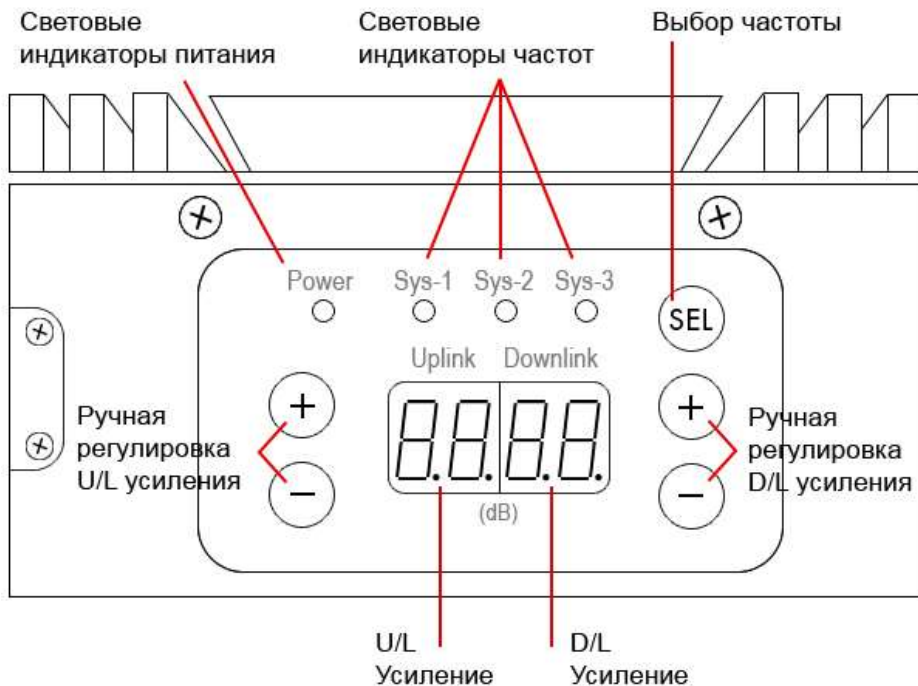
Световые индикаторы питания

Световые индикаторы частот

Выбор частоты

Power

Sys-1

Sys-2

Sys-3

SEL

Uplink

Downlink

+

+

Ручная регулировка U/L усиления

88.88.

Ручная регулировка D/L усиления

−

−

(dB)

U/L Усиление

D/L Усиление